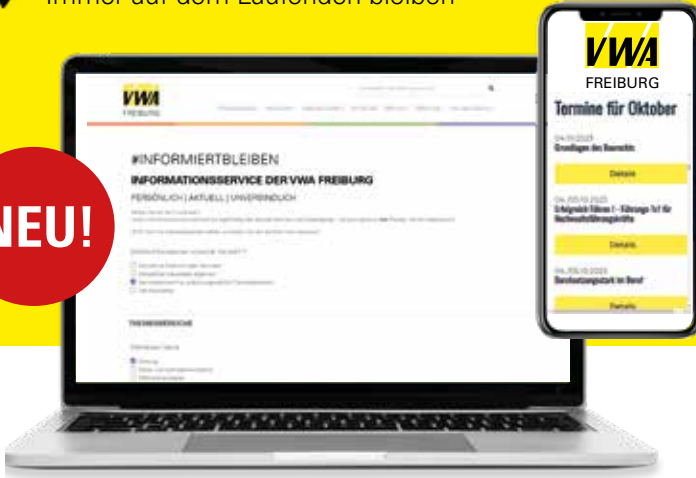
Immer auf dem Laufenden bleiben

NEU!

VWA FREIBURG

#INFORMIERTBLEIBEN

INFORMATIONSSERVICE DER VWA FREIBURG

PERSÖNLICH | AKTUELL | UNVERBINDLICH

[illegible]

THEMENBEREICHE

VWA
FREIBURG

Termine für Oktober

04.10.2023
Grundlagen des Baurechts

Details

04.–05.10.2023
Erfolgreich führen I – Führungs-1x1 für Nachwuchsführungskräfte

Details

04.–05.10.2023
Berufseinstieg im Beruf

Details